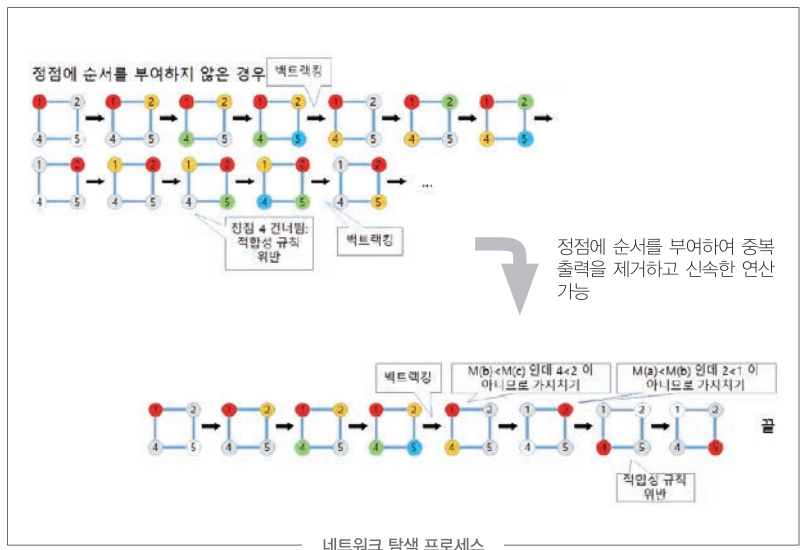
정점에 순서를 부여하지 않은 경우

백트래킹

정점 4 건너뜀: 적합성 규칙 위반

백트래킹

...

정점에 순서를 부여하여 중복 출력을 제거하고 신속한 연산 가능

백트래킹

M(b)<M(c) 인데 4<2 이 아니므로 가지치기

M(a)<M(b) 인데 2<1 이 아니므로 가지치기

끝

적합성 규칙 위반

네트워크 탐색 프로세스